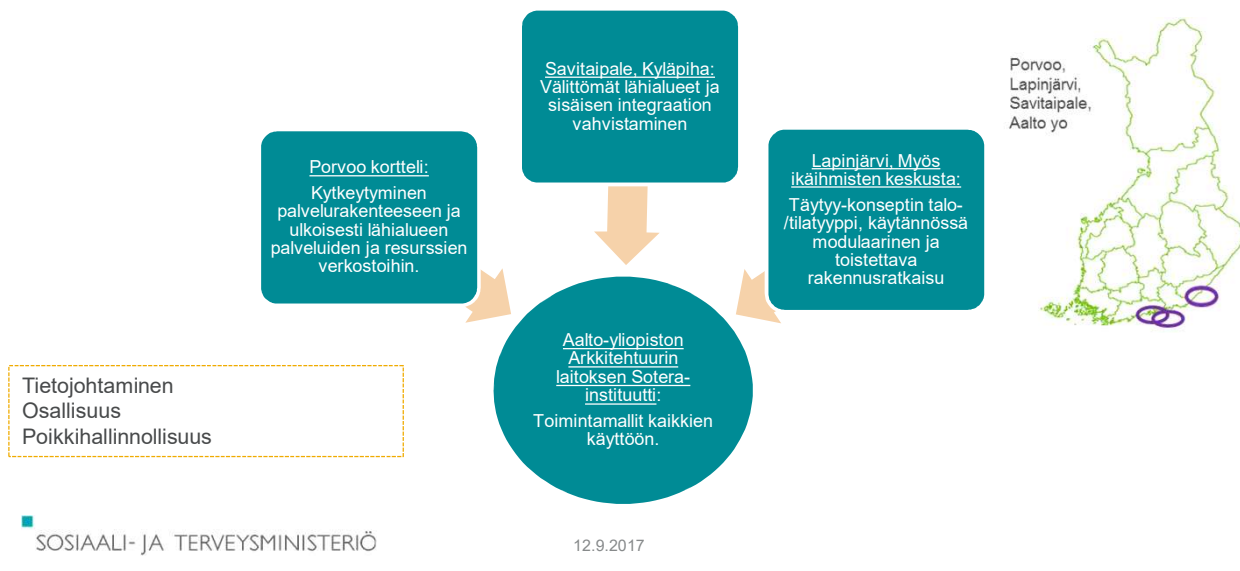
Savitaipale, Kyläpiha:
Välittömät lähialueet ja sisäisen integraation vahvistaminen

Porvoo, Lapinjärvi, Savitaipale, Aalto yo

Porvoo kortteli:
Kytkeytyminen palvelurakenteeseen ja ulkoisesti lähialueen palveluiden ja resurssien verkostoihin.

Lapinjärvi, Myös ikäihmisten keskusta:
Täytyy-konseptin talo-/tilatyyppi, käytännössä modulaarinen ja toistettava rakennusratkaisu

Aalto-yliopiston Arkkitehtuurin laitoksen Sotera-instituutti:
Toimintamallit kaikkien käyttöön.

Tietojohtaminen
Osallisuus
Poikkihallinnollisuus

SOSIAALI- JA TERVEYSMINISTERIÖ

12.9.2017